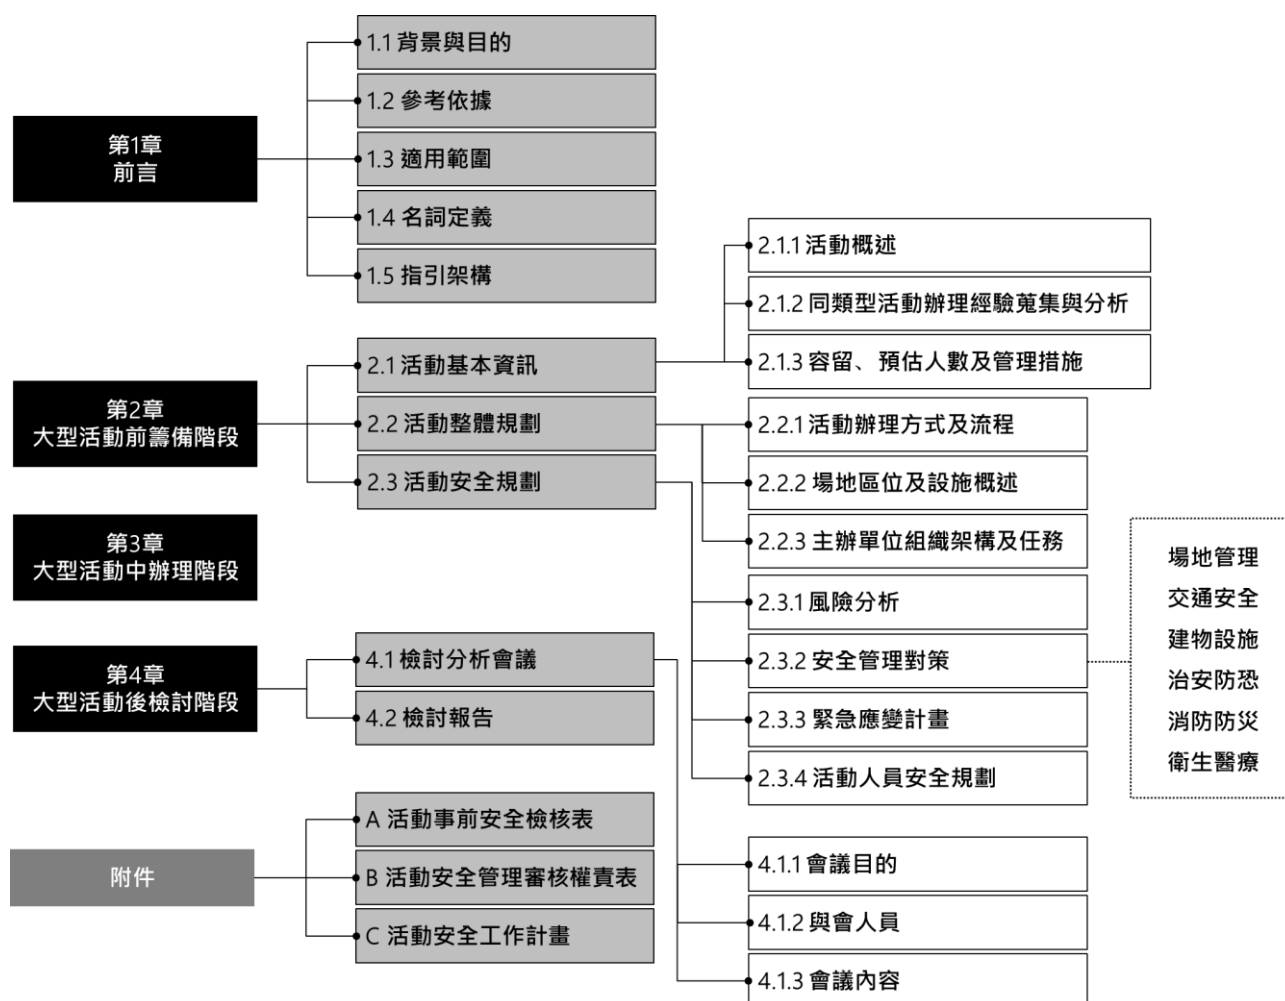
第1章
前言

1.1 背景與目的
1.2 參考依據
1.3 適用範圍
1.4 名詞定義
1.5 指引架構

第2章
大型活動前籌備階段

2.1 活動基本資訊
2.2 活動整體規劃
2.3 活動安全規劃

2.1.1 活動概述
2.1.2 同類型活動辦理經驗蒐集與分析
2.1.3 容留、預估人數及管理措施

2.2.1 活動辦理方式及流程
2.2.2 場地區位及設施概述
2.2.3 主辦單位組織架構及任務

2.3.1 風險分析
2.3.2 安全管理對策
2.3.3 緊急應變計畫
2.3.4 活動人員安全規劃

場地管理
交通安全
建物設施
治安防恐
消防防災
衛生醫療

第3章
大型活動中辦理階段

第4章
大型活動後檢討階段

4.1 檢討分析會議
4.2 檢討報告

4.1.1 會議目的
4.1.2 與會人員
4.1.3 會議內容

附件

A 活動事前安全檢核表
B 活動安全管理審核權責表
C 活動安全工作計畫